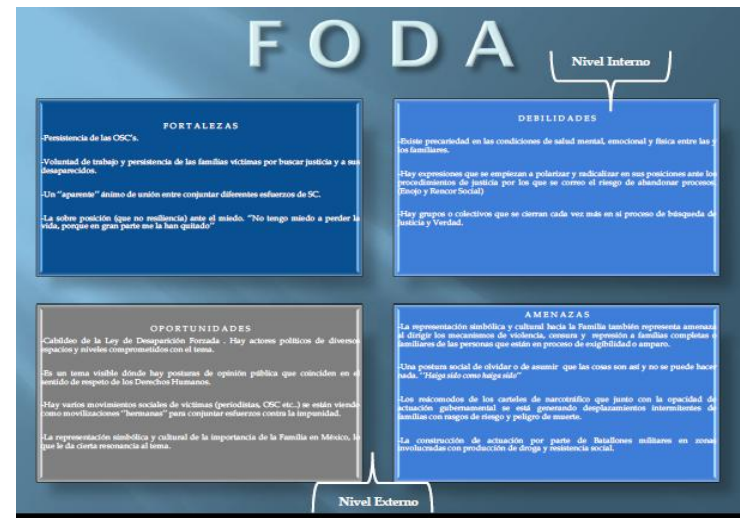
FODA

Nivel Interno

FORTALEZAS

-Persistencia de las OSC's.

-Voluntad de trabajo y persistencia de las familias víctimas por buscar justicia y a sus desaparecidos.

-Un "aparente" ánimo de unión entre conjuntar diferentes esfuerzos de SC.

-La sobre posición (que no resiliencia) ante el miedo. "No tengo miedo a perder la vida, porque en gran parte me la han quitado"

DEBILIDADES

-Existe precariedad en las condiciones de salud mental, emocional y física entre las y los familiares.

-Hay expresiones que se empiezan a polarizar y radicalizar en sus posiciones ante los procedimientos de justicia por los que se corre el riesgo de abandonar procesos (Enojo y Rencor Social)

-Hay grupos o colectivos que se cierran cada vez más en sí proceso de búsqueda de justicia y Verdad.

OPORTUNIDADES

-Cabildeo de la Ley de Desaparición Forzada . Hay actores políticos de diversos espacios y niveles comprometidos con el tema.

-Es un tema visible dónde hay posturas de opinión pública que coinciden en el sentido de respeto de los Derechos Humanos.

-Hay varios movimientos sociales de víctimas (periodistas, OSC etc..) se están viendo como movilizaciones "hermanas" para conjuntar esfuerzos contra la impunidad.

-La representación simbólica y cultural de la importancia de la Familia en México, lo que le da cierta resonancia al tema.

AMENAZAS

-La representación simbólica y cultural hacia la Familia también representa amenaza al dirigir los mecanismos de violencia, censura y represión a familias completas o familiares de las personas que están en proceso de exigibilidad o amparo.

-Una postura social de olvidar o de asumir que las cosas son así y no se puede hacer nada. "Haiga sido como haiga sido"

-Los reacomodos de los carteles de narcotráfico que junto con la opacidad de actuación gubernamental se está generando desplazamientos intermitentes de familias con rasgos de riesgo y peligro de muerte.

-La construcción de actuación por parte de Batallones militares en zonas involucradas con producción de droga y resistencia social.

Nivel Externo